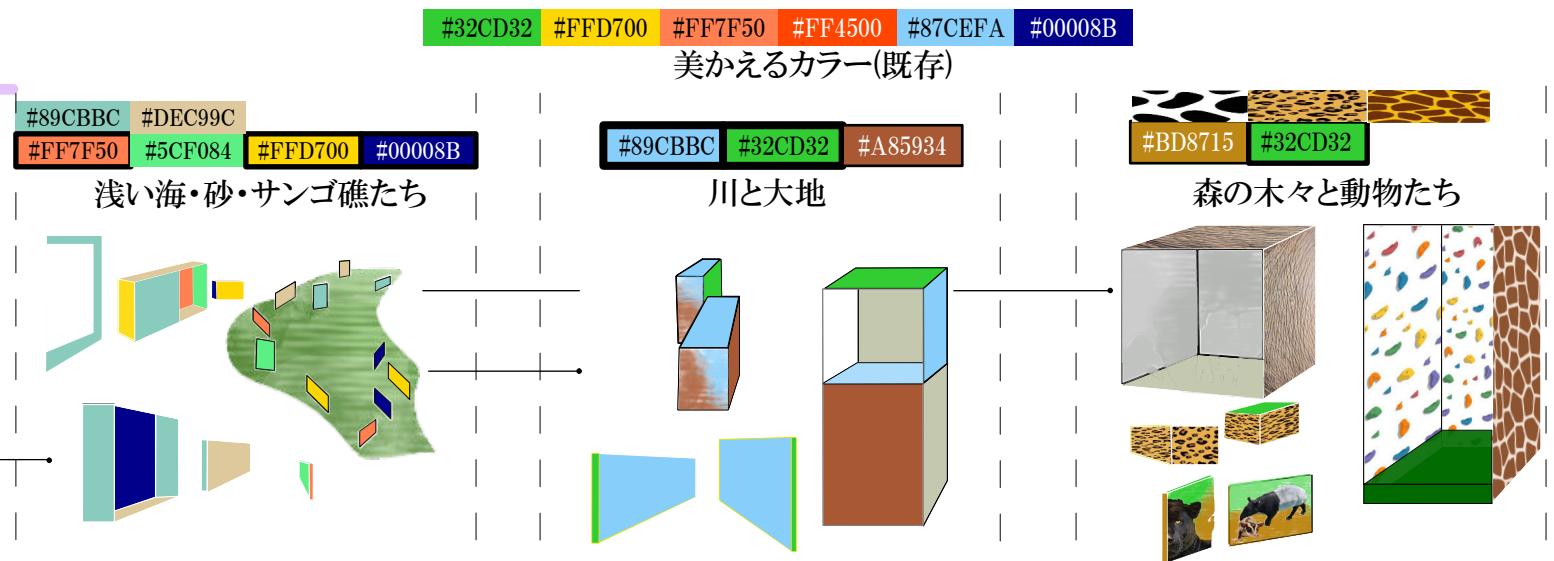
#32CD32 #FFD700 #FF7F50 #FF4500 #87CEFA #00008B

美かえるカラー(既存)

#89CBBC #DEC99C
#FF7F50 #5CF084 #FFD700 #00008B

浅い海・砂・サンゴ礁たち

#89CBBC #32CD32 #A85934

川と大地

#BD8715 #32CD32

森の木々と動物たち